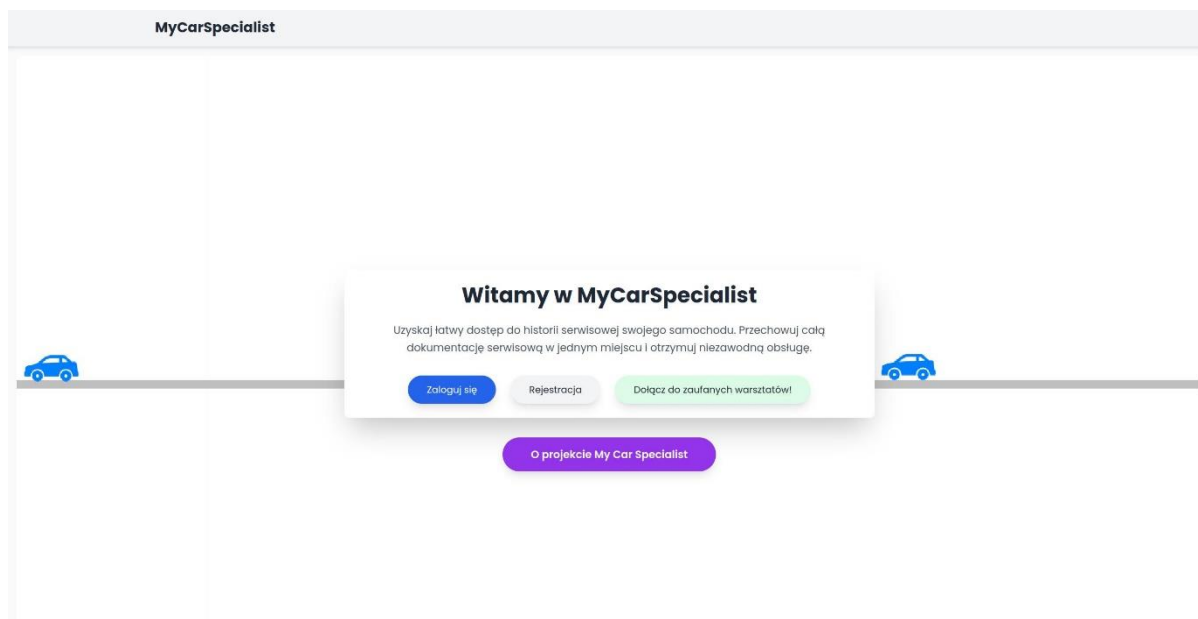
MyCarSpecialist

Witamy w MyCarSpecialist

Uzyskaj łatwy dostęp do historii serwisowej swojego samochodu. Przechowuj całą dokumentację serwisową w jednym miejscu i otrzymuj niezawodną obsługę.

Zaloguj się

Rejestracja

Dołącz do zaufanych warsztatów!

O projekcie My Car Specialist